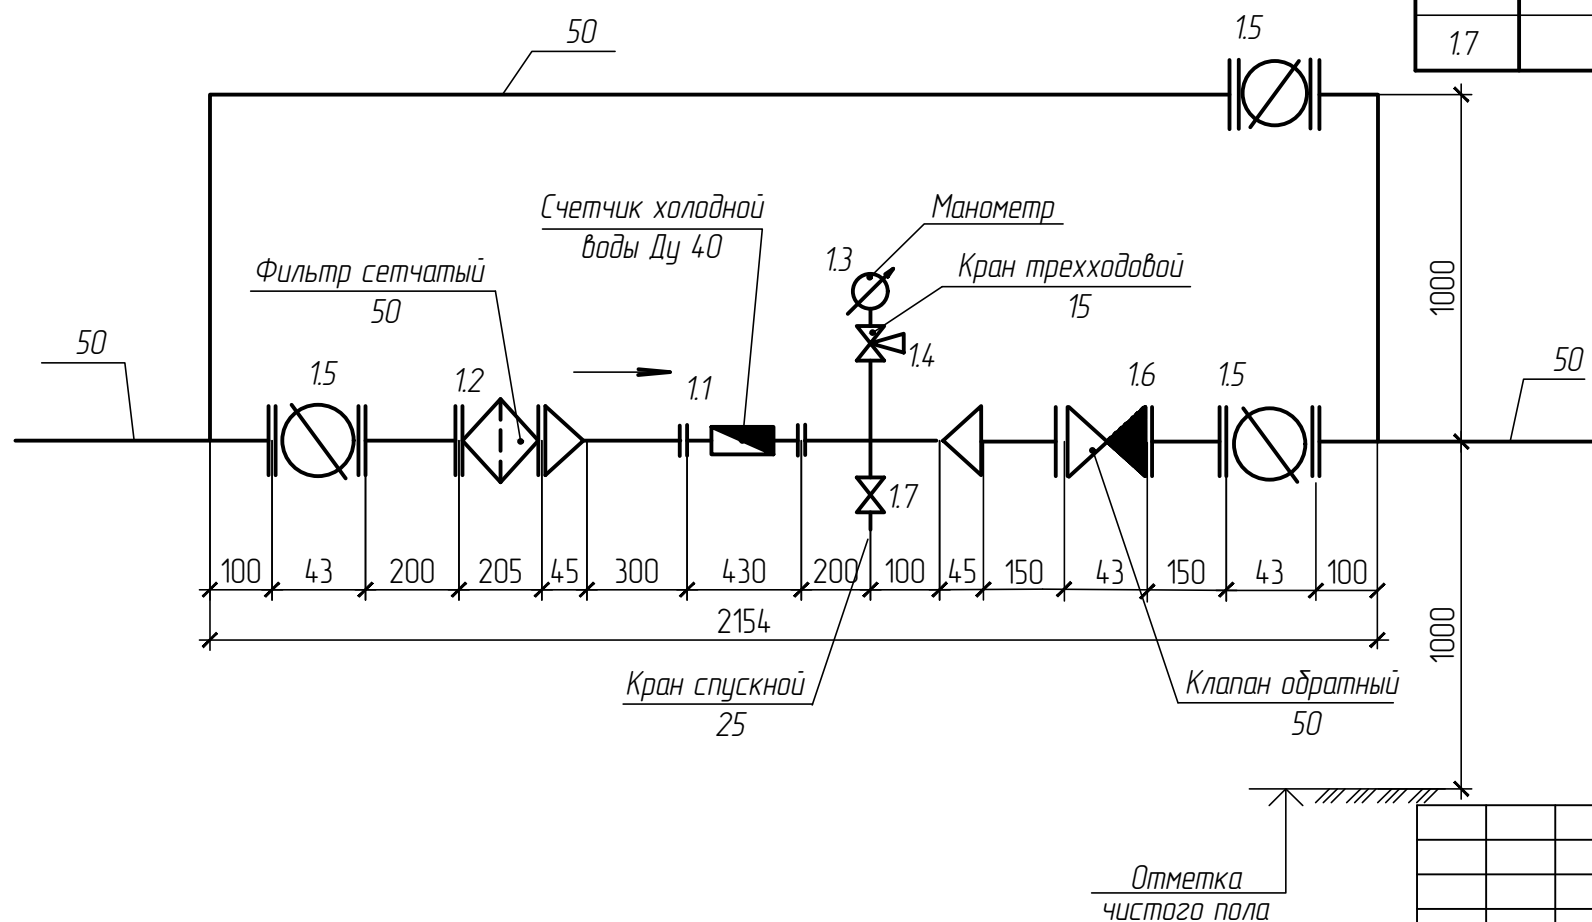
1.7

50

1.5

Счетчик холодной
воды Ду 40

Манометр

1.3

Кран трехходовой
15

Фильтр сетчатый
50

1000

50

1.4

50

1.5

1.2

1.1

1.6

1.5

1.7

100 | 43 | 200 | 205 | 45 | 300 | 430 | 200 | 100 | 45 | 150 | 43 | 150 | 43 | 100

2154

1000

Кран спускной
25

Клапан обратный
50

Отметка
чистого пола